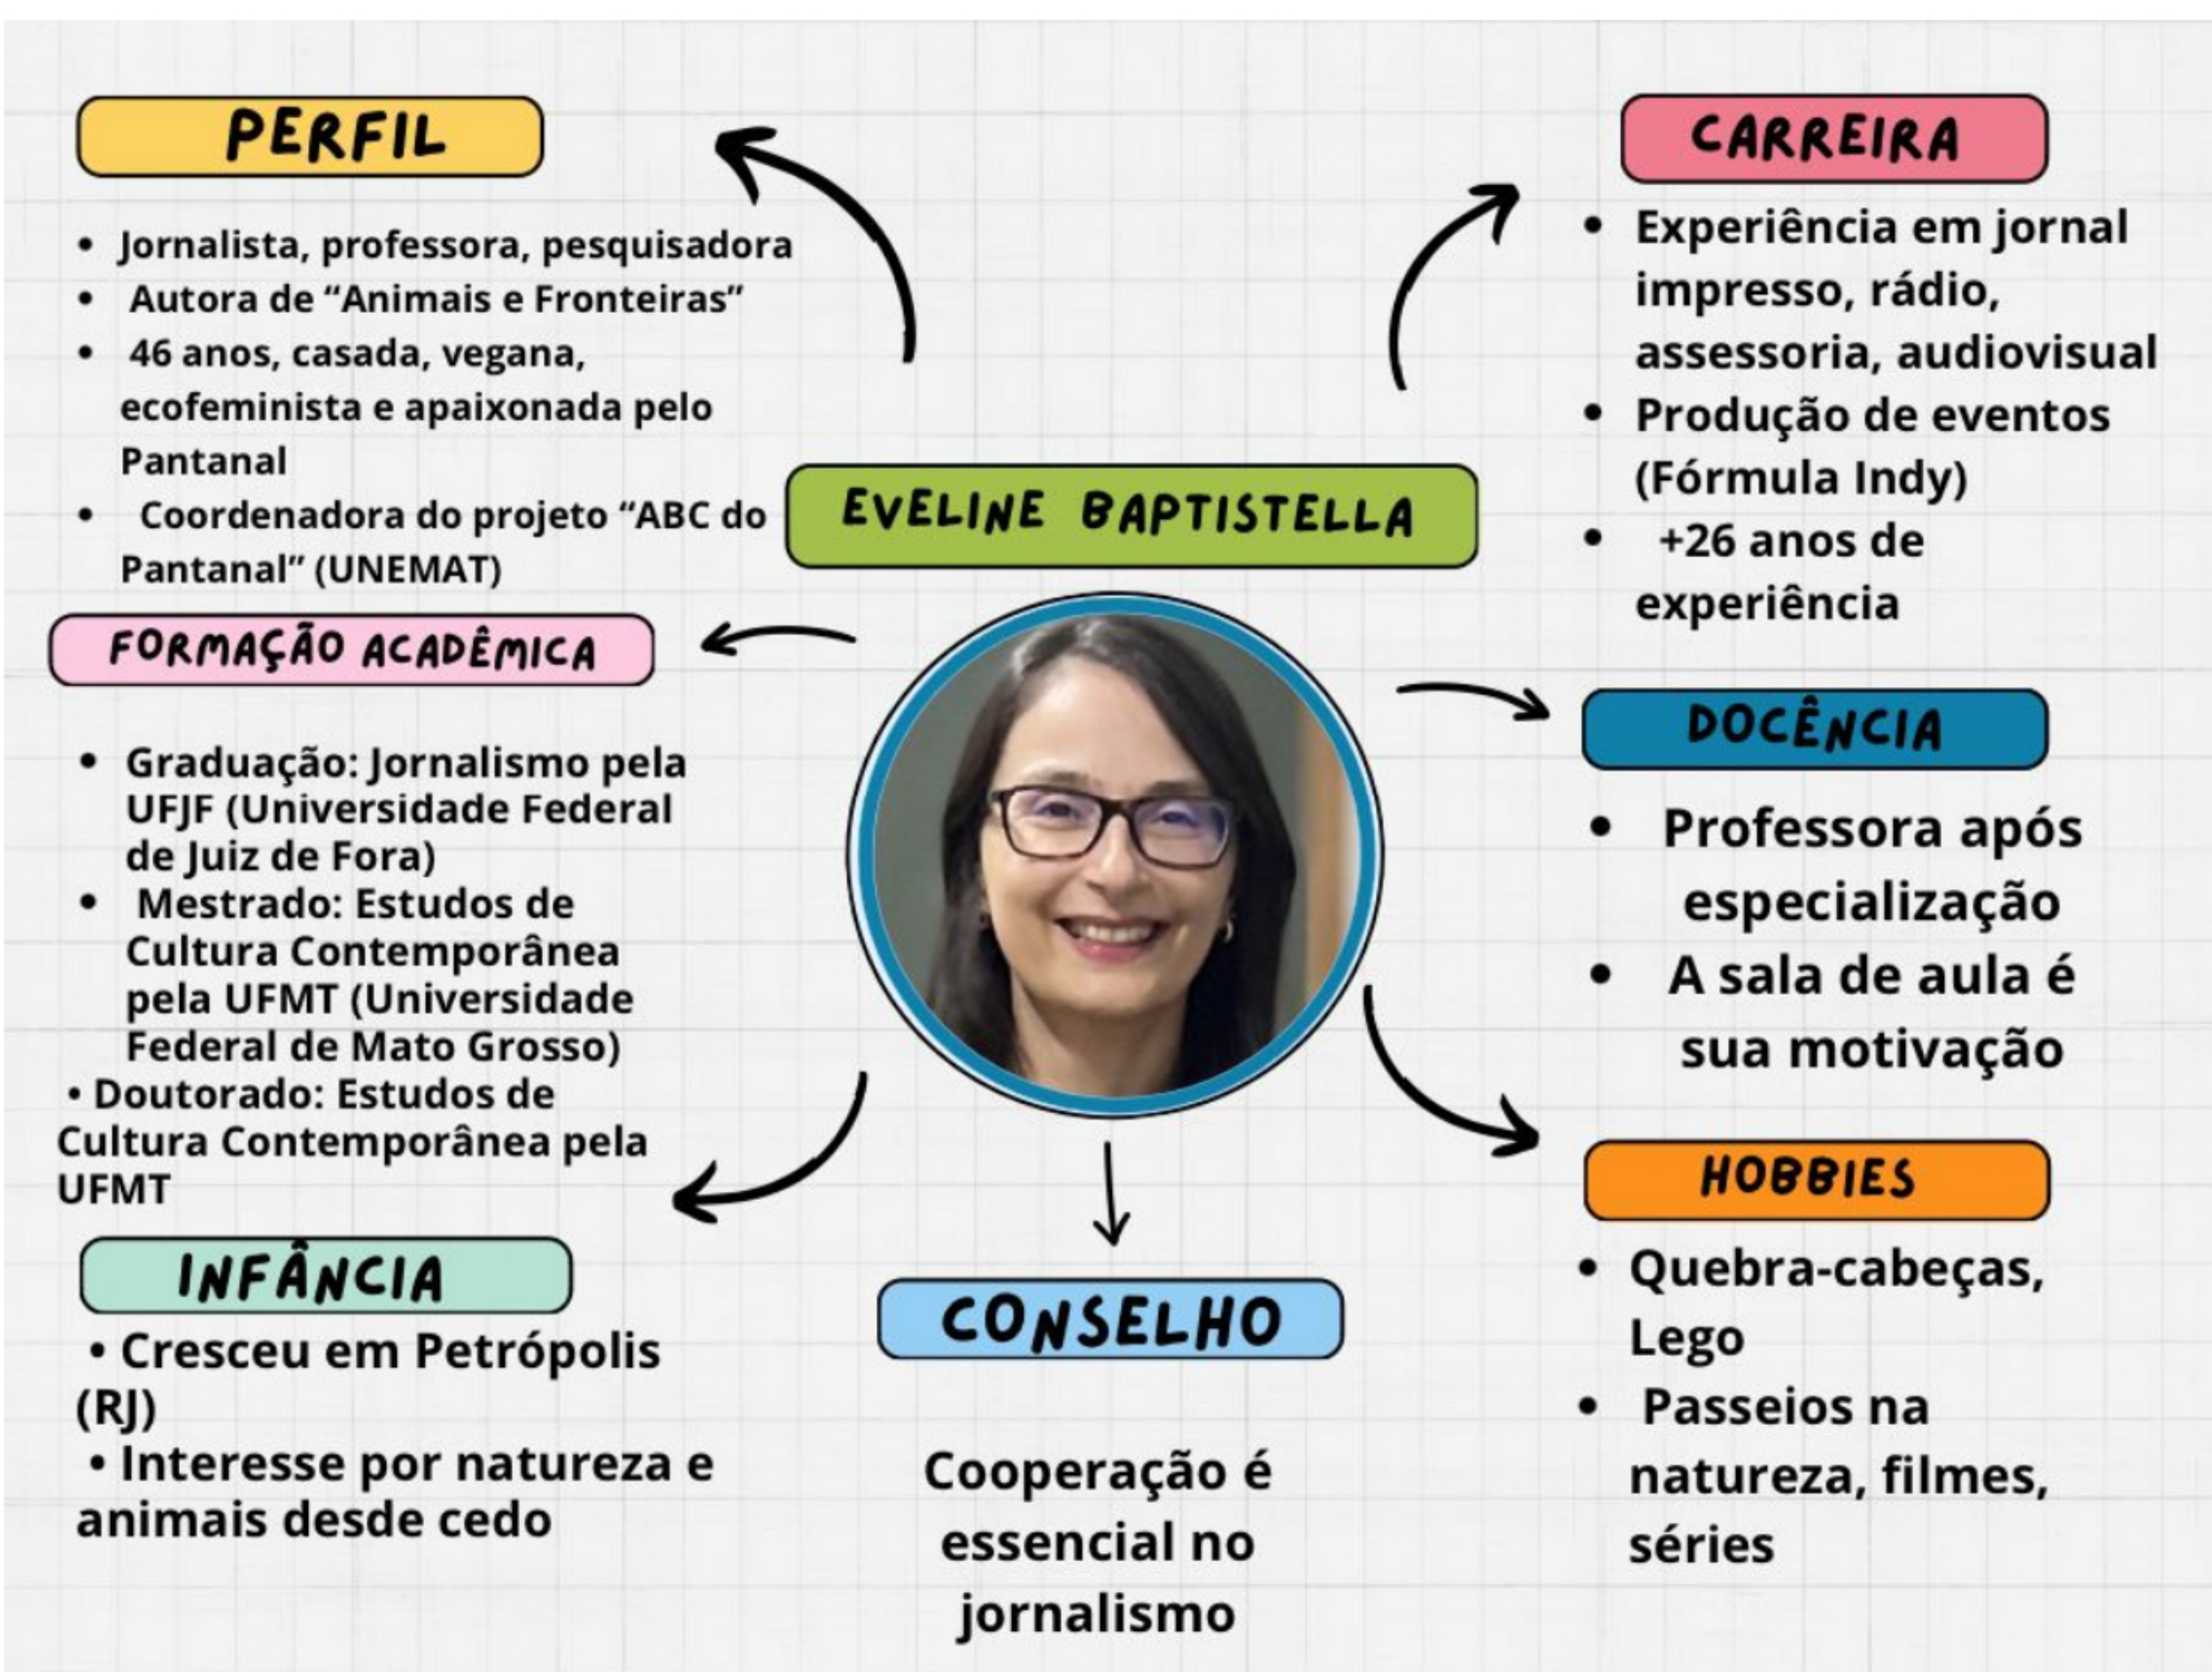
PERFIL

- Jornalista, professora, pesquisadora
- Autora de "Animais e Fronteiras"
- 46 anos, casada, vegana, ecofeminista e apaixonada pelo Pantanal
- Coordenadora do projeto "ABC do Pantanal" (UNEMAT)

CARREIRA

- Experiência em jornal impresso, rádio, assessoria, audiovisual
- Produção de eventos (Fórmula Indy)
- +26 anos de experiência

EVELINE BAPTISTELLA

FORMAÇÃO ACADÊMICA

- Graduação: Jornalismo pela UFJF (Universidade Federal de Juiz de Fora)
- Mestrado: Estudos de Cultura Contemporânea pela UFMT (Universidade Federal de Mato Grosso)
- Doutorado: Estudos de Cultura Contemporânea pela UFMT

DOCÊNCIA

- Professora após especialização
- A sala de aula é sua motivação

HOBBIES

- Quebra-cabeças, Lego
- Passeios na natureza, filmes, séries

INFÂNCIA

- Cresceu em Petrópolis (RJ)
- Interesse por natureza e animais desde cedo

CONSELHO

Cooperação é essencial no jornalismo